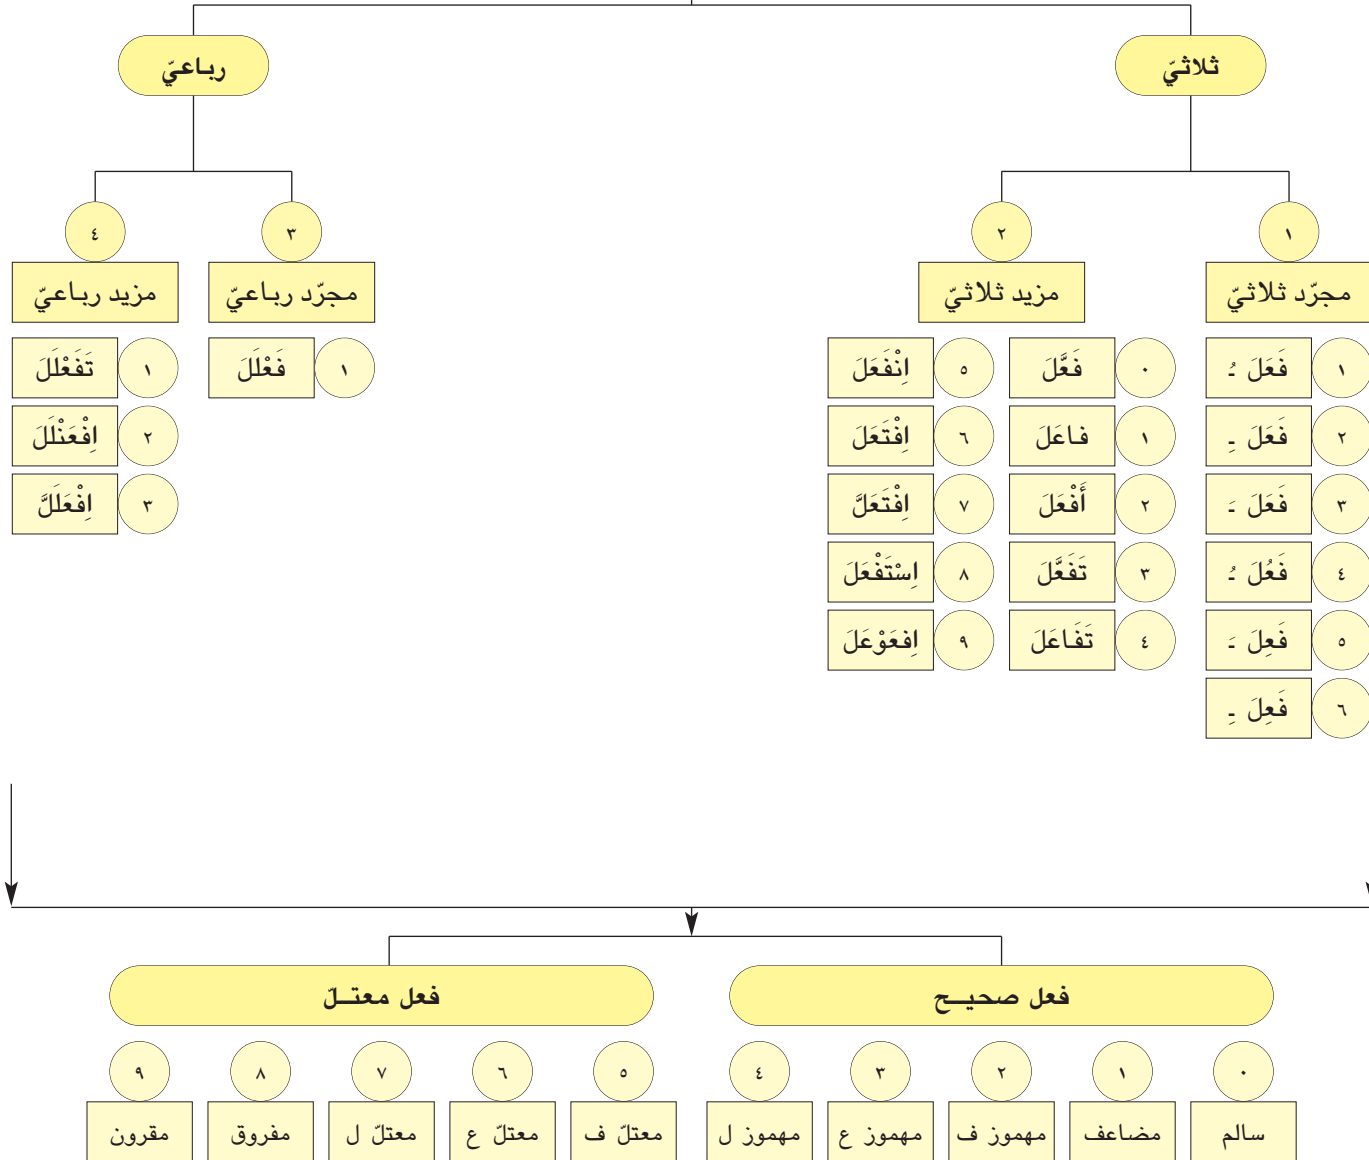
ثلاثيّ
رباعيّ

١
مجرّد ثلاثيّ
١ فَعَلَ ـُ
٢ فَعَلَ ـِ
٣ فَعَلَ ـَ
٤ فَعُلَ ـُ
٥ فَعِلَ ـَ
٦ فَعِلَ ـِ

٢
مزيد ثلاثيّ
٠ فَعَّلَ
١ فاعَلَ
٢ أَفْعَلَ
٣ تَفَعَّلَ
٤ تَفاعَلَ
٥ اِنْفَعَلَ
٦ اِفْتَعَلَ
٧ اِفْتَعَلَّ
٨ اِسْتَفْعَلَ
٩ اِفعَوْعَلَ

٣
مجرّد رباعيّ
١ فَعْلَلَ

٤
مزيد رباعيّ
١ تَفَعْلَلَ
٢ اِفْعَنْلَلَ
٣ اِفْعَلَلَّ

فعل صحيح
٠ سالم
١ مضاعف
٢ مهموز ف
٣ مهموز ع
٤ مهموز ل

فعل معتلّ
٥ معتلّ ف
٦ معتلّ ع
٧ معتلّ ل
٨ مفروق
٩ مقرون